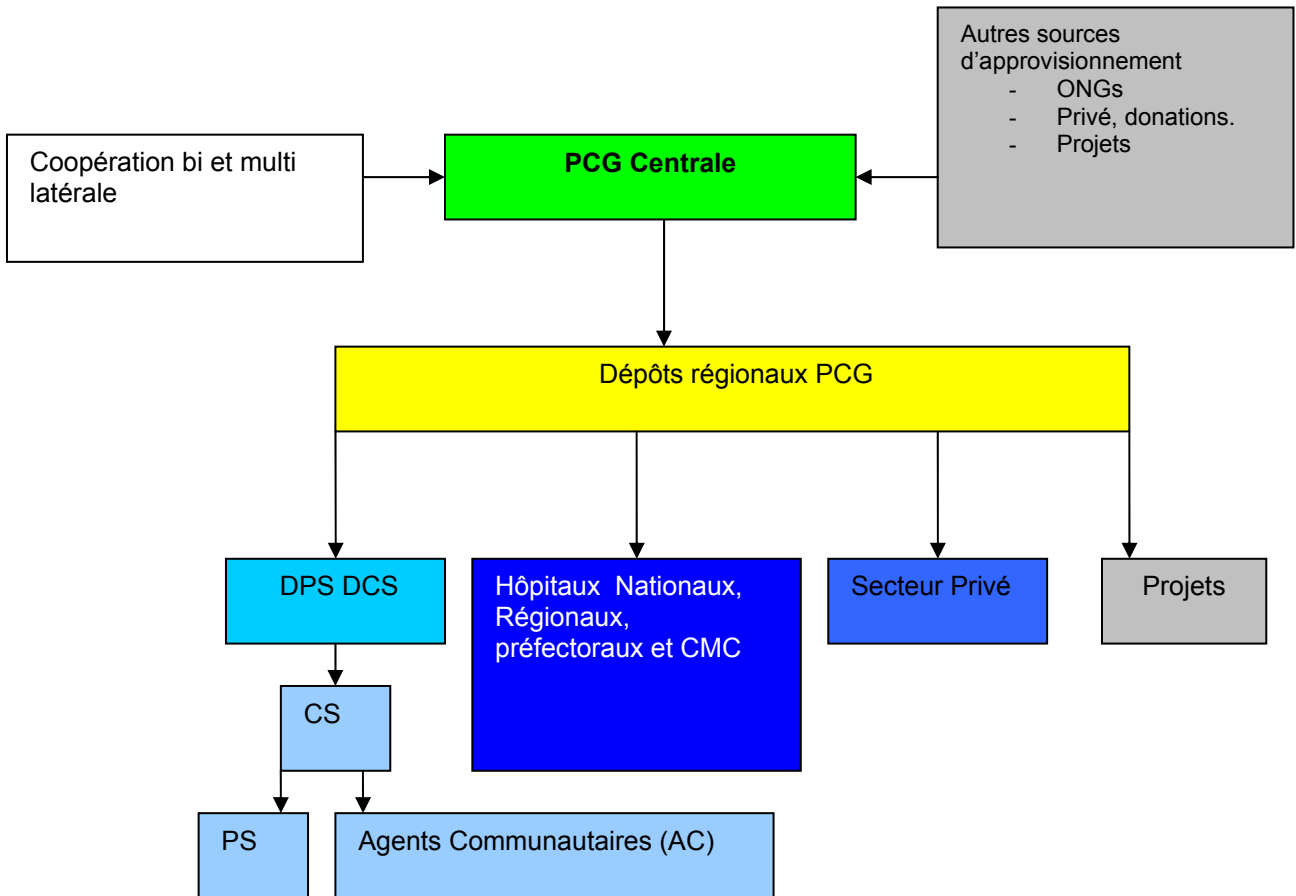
Autres sources d'approvisionnement
- ONGs
- Privé, donations.
- Projets

Coopération bi et multi latérale

PCG Centrale

Dépôts régionaux PCG

DPS DCS

Hôpitaux Nationaux, Régionaux, préfectoraux et CMC

Secteur Privé

Projets

CS

PS

Agents Communautaires (AC)